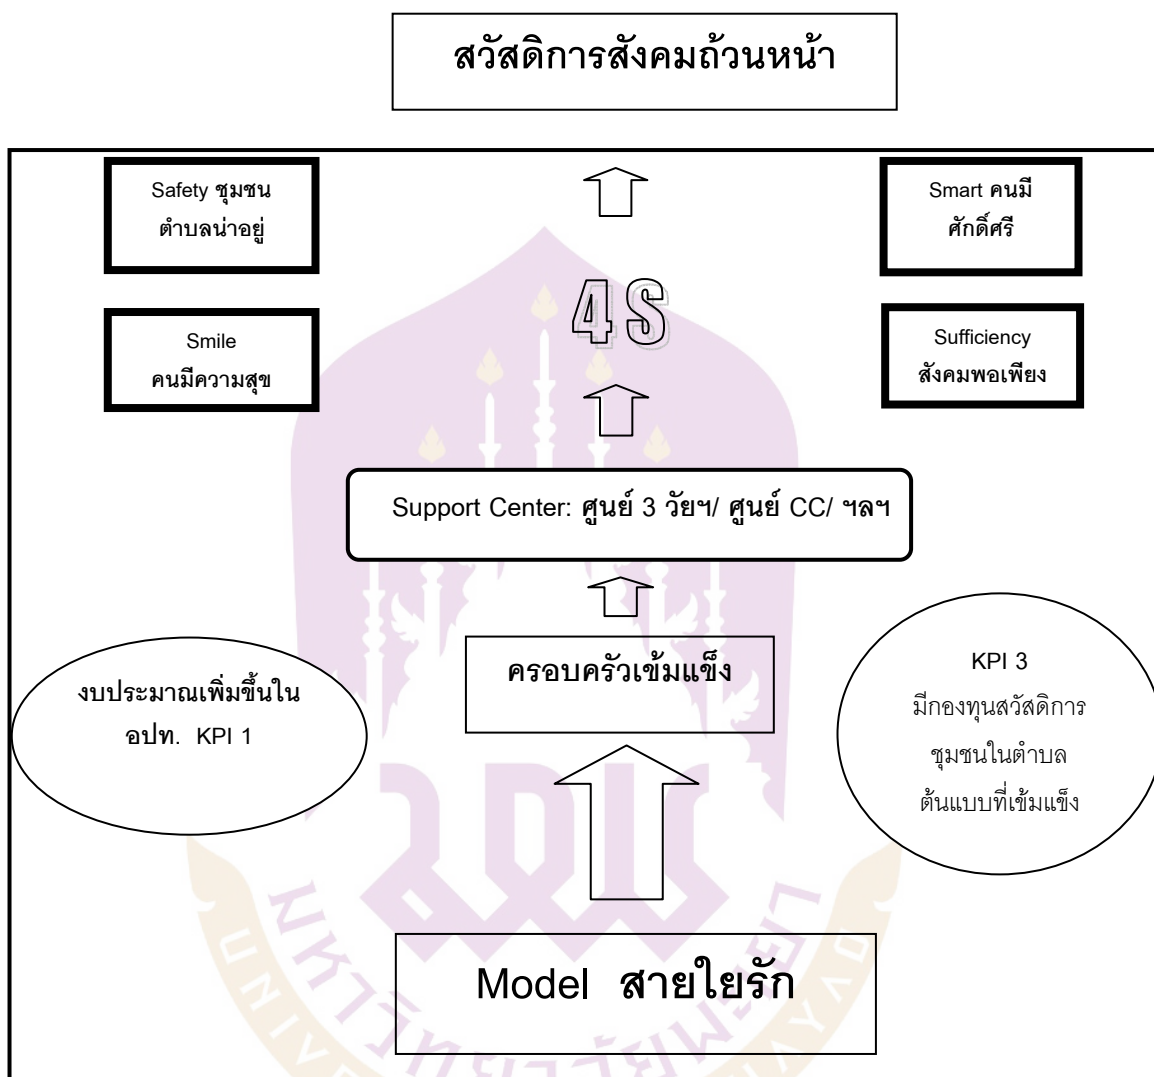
สวัสดิการสังคมถ้วนหน้า

Safety ชุมชนตำบลน่าอยู่

Smart คนมีศักดิ์ศรี

4S

Smile คนมีความสุข

Sufficiency สังคมพอเพียง

Support Center: ศูนย์ 3 วัยฯ/ ศูนย์ CC/ ฯลฯ

งบประมาณเพิ่มขึ้นใน อปท. KPI 1

ครอบครัวเข้มแข็ง

KPI 3 มีกองทุนสวัสดิการชุมชนในตำบลต้นแบบที่เข้มแข็ง

Model สายใยรัก